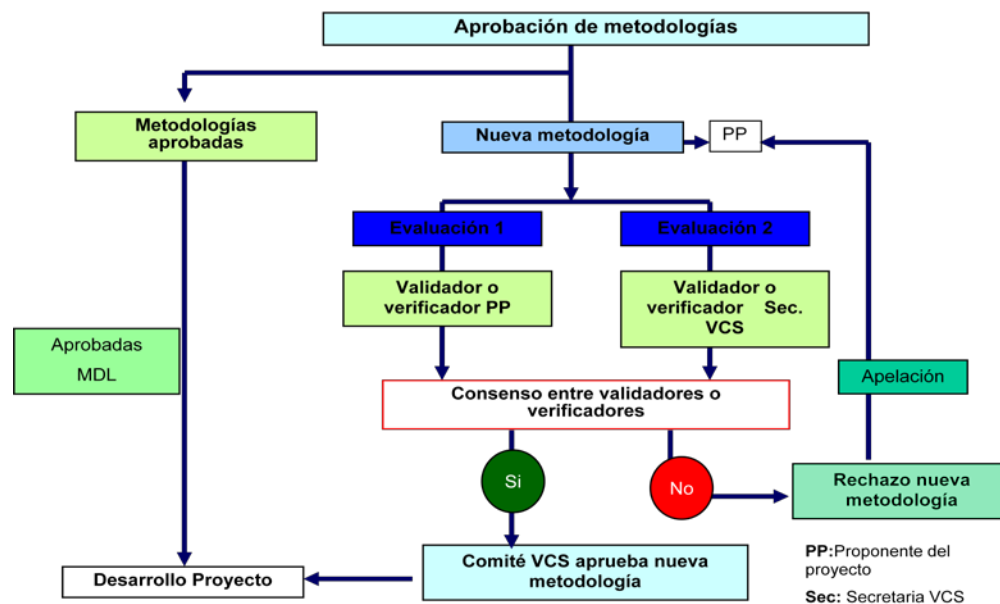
Aprobación de metodologías

Metodologías aprobadas

Nueva metodología

PP

Evaluación 1

Evaluación 2

Validador o verificador PP

Validador o verificador Sec. VCS

Aprobadas MDL

Consenso entre validadores o verificadores

Apelación

Si

No

Rechazo nueva metodología

Comité VCS aprueba nueva metodología

Desarrollo Proyecto

PP: Proponente del proyecto

Sec: Secretaria VCS